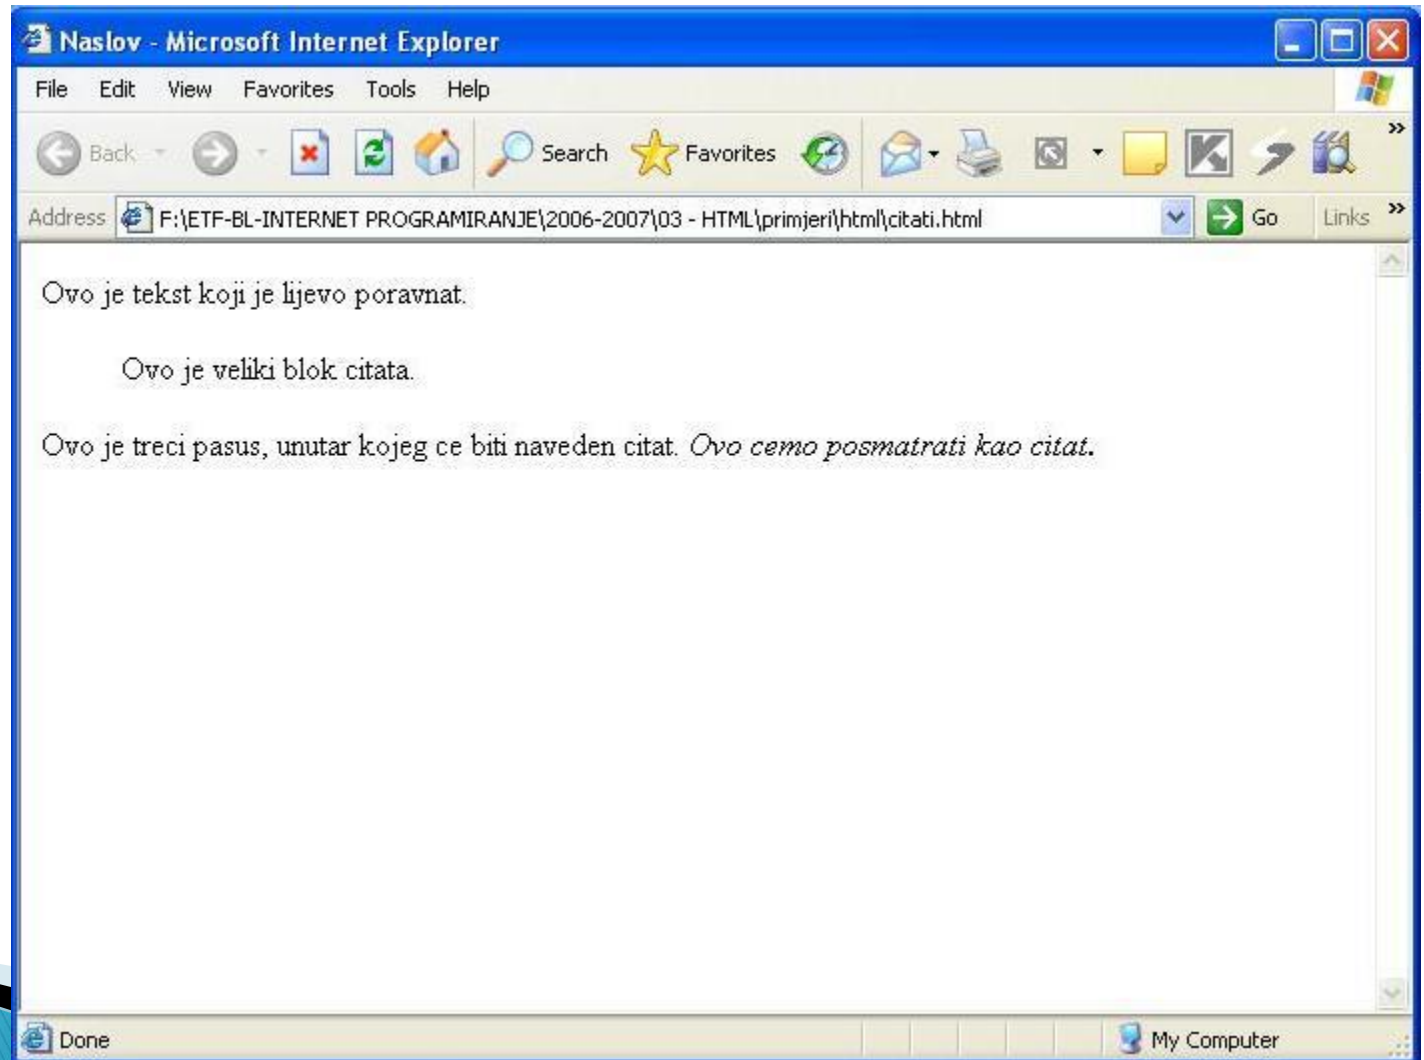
Naslov - Microsoft Internet Explorer

File Edit View Favorites Tools Help

Back Search Favorites

Address F:\ETF-BL-INTERNET PROGRAMIRANJE\2006-2007\03 - HTML\primjeri\html\citati.html Go Links »

Ovo je tekst koji je lijevo poravnat.

Ovo je veliki blok citata.

Ovo je treci pasus, unutar kojeg ce biti naveden citat. *Ovo cemo posmatrati kao citat.*

Done My Computer